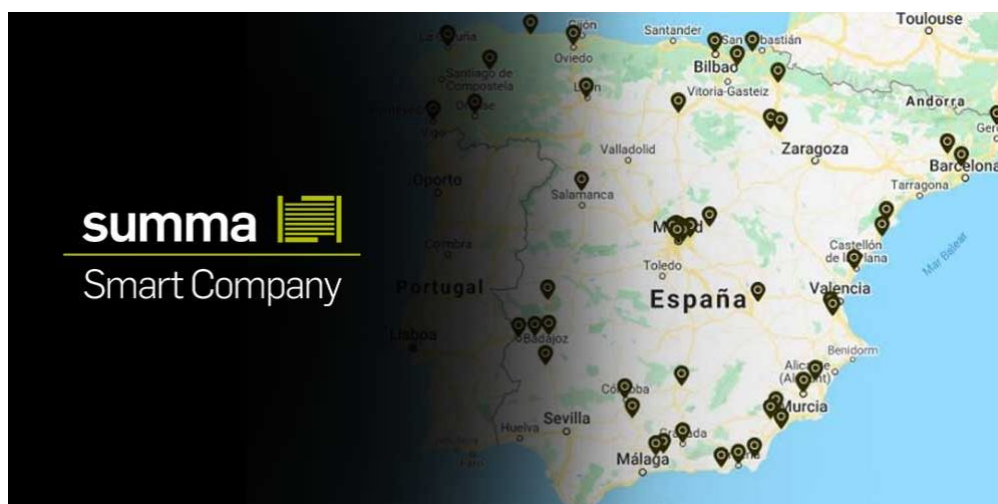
summa

Smart Company

Toulouse

Gijón

Santander

San Sebastián

La Coruña

Oviedo

Bilbao

Santiago de Compostela

León

Vitoria-Gasteiz

Andorra

Ourense

Vigo

Zaragoza

Valladolid

Barcelona

Oporto

Tarragona

Salamanca

Madrid

Coimbra

Castellón de la Plana

Mar Balear

Toledo

Portugal

España

Valencia

Lisboa

Badajoz

Benidorm

Alicante

Córdoba

Murcia

Sevilla

Huelva

Granada

Málaga

Almería